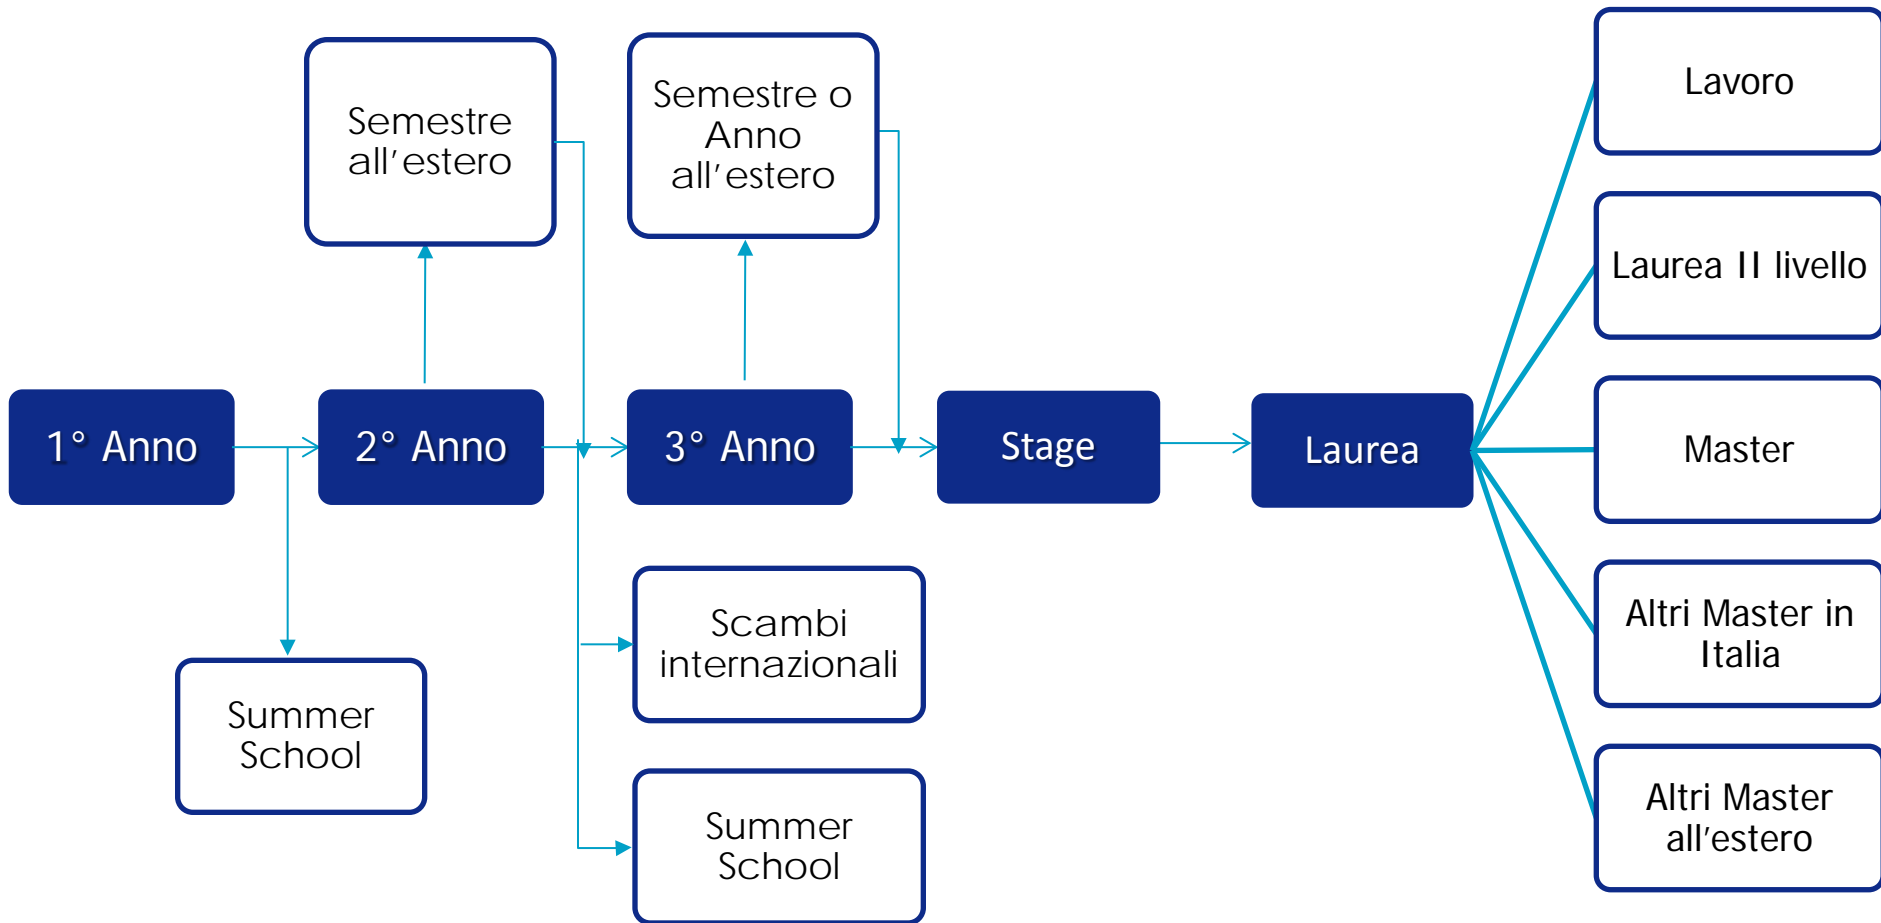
Semestre all’estero

Semestre o Anno all’estero

1° Anno

2° Anno

3° Anno

Stage

Laurea

Summer School

Scambi internazionali

Summer School

Lavoro

Laurea II livello

Master

Altri Master in Italia

Altri Master all’estero